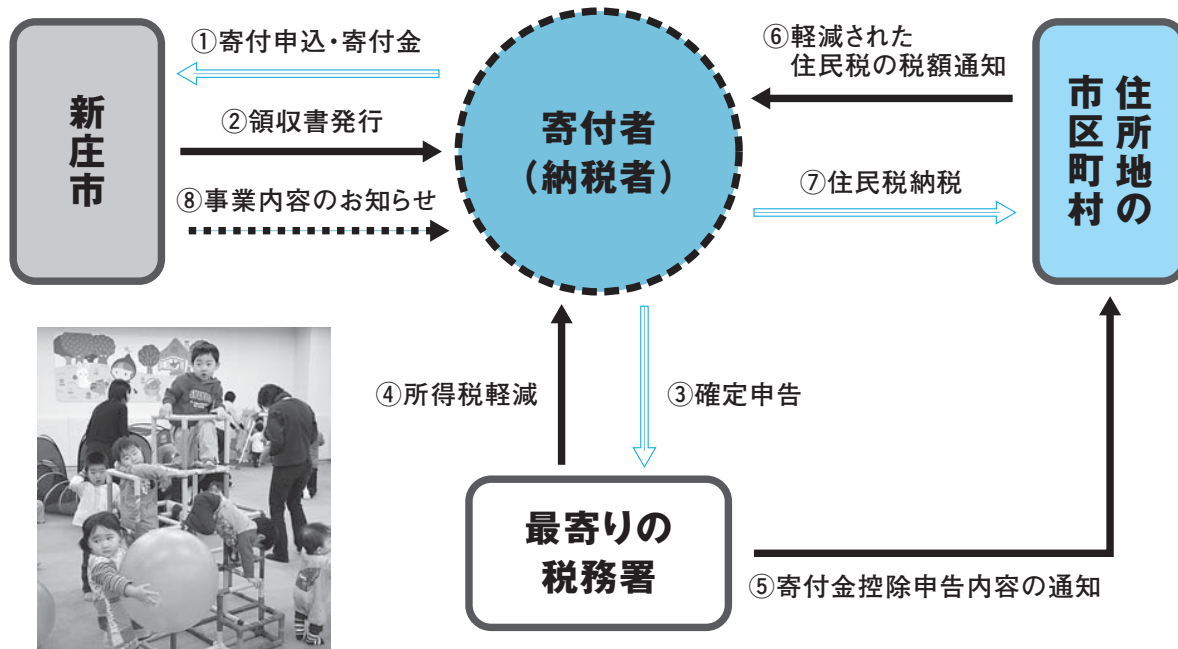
新庄市

①寄付申込・寄付金

②領収書発行

⑧事業内容のお知らせ

寄付者
（納税者）

⑥軽減された
住民税の税額通知

⑦住民税納税

住所地の
市区町村

④所得税軽減

③確定申告

最寄りの
税務署

⑤寄付金控除申告内容の通知